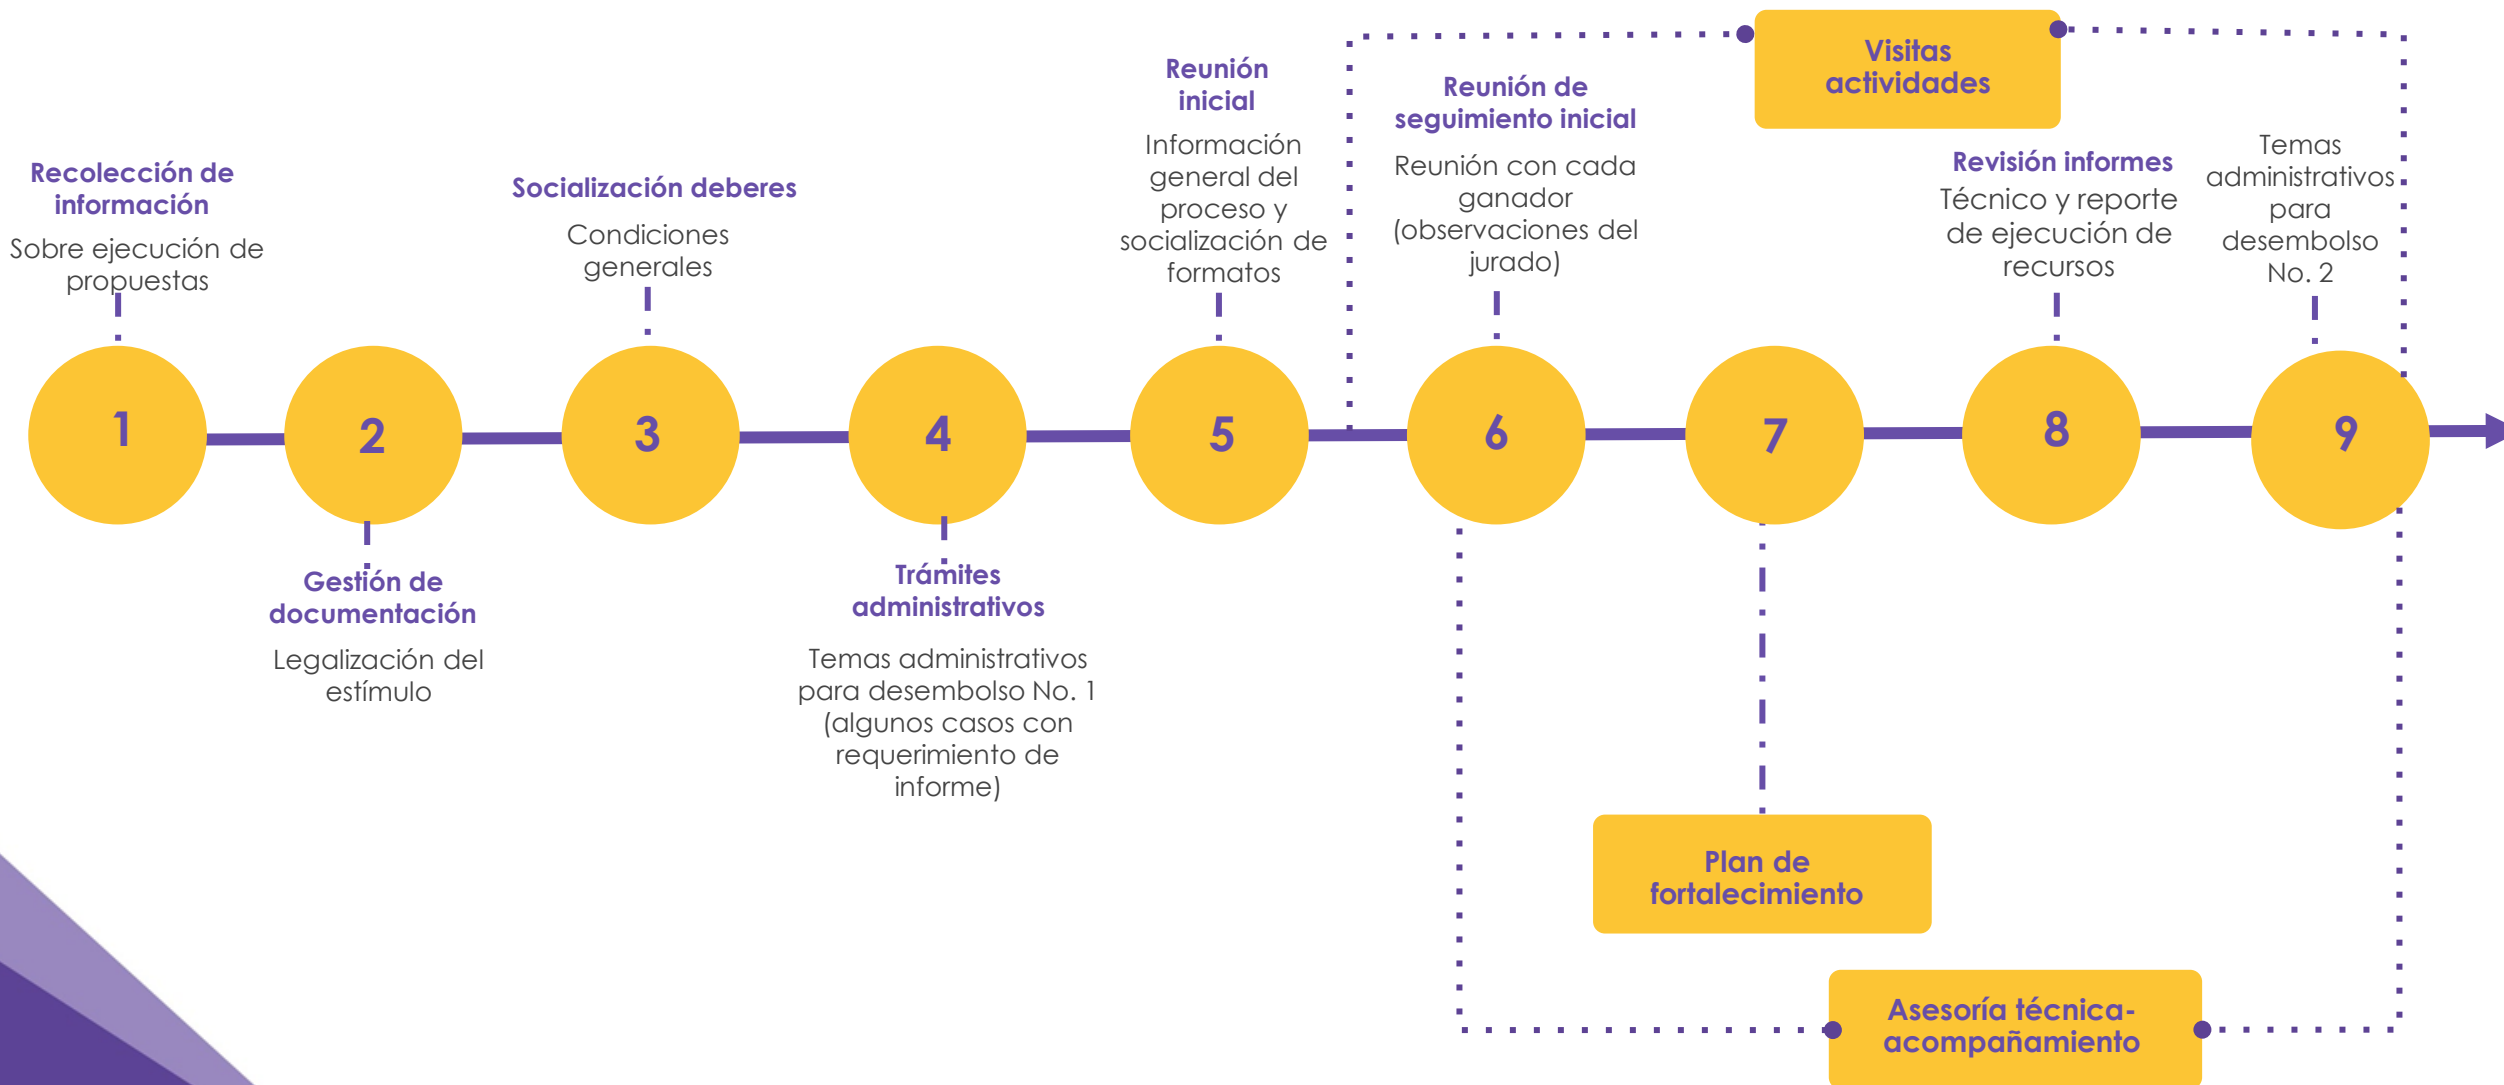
Recolección de información
Sobre ejecución de propuestas

Socialización deberes
Condiciones generales

Reunión inicial
Información general del proceso y socialización de formatos

Reunión de seguimiento inicial
Reunión con cada ganador (observaciones del jurado)

Visitas actividades

Revisión informes
Técnico y reporte de ejecución de recursos

Temas administrativos para desembolso No. 2

1

2

3

4

5

6

7

8

9

Gestión de documentación
Legalización del estímulo

Trámites administrativos
Temas administrativos para desembolso No. 1 (algunos casos con requerimiento de informe)

Plan de fortalecimiento

Asesoría técnica-acompañamiento